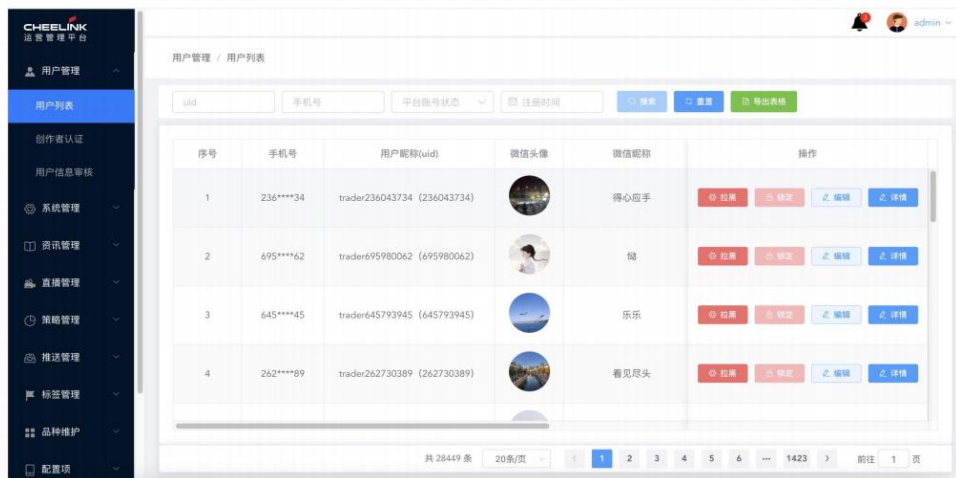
CHEELINK
运营管理平台

用户管理
用户列表
创作者认证
用户信息审核
系统管理
资讯管理
直播管理
策略管理
推送管理
标签管理
品种维护
配置项

admin

用户管理 / 用户列表

uid
手机号
平台账号状态
注册时间
搜索
重置
导出表格

| 序号 | 手机号 | 用户昵称(uid) | 微信头像 | 微信昵称 | 操作 |
|---|---|---|---|---|---|
| 1 | 236****34 | trader236043734（236043734） | | 得心应手 | 拉黑 锁定 编辑 详情 |
| 2 | 695****62 | trader695980062（695980062） | | 灿 | 拉黑 锁定 编辑 详情 |
| 3 | 645****45 | trader645793945（645793945） | | 乐乐 | 拉黑 锁定 编辑 详情 |
| 4 | 262****89 | trader262730389（262730389） | | 看见尽头 | 拉黑 锁定 编辑 详情 |

共 28449 条 20条/页 1 2 3 4 5 6 ··· 1423 前往 1 页